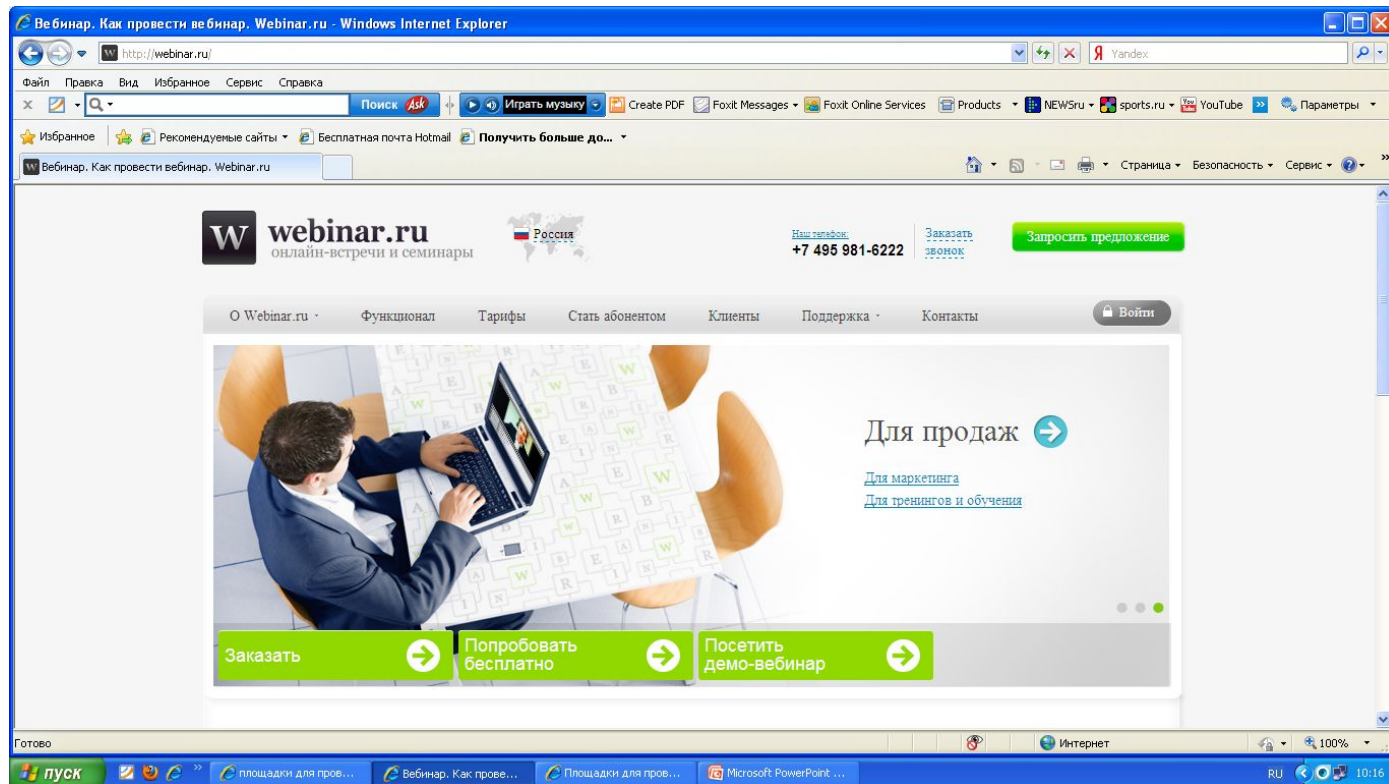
Вебинар. Как провести вебинар. Webinar.ru - Windows Internet Explorer

http://webinar.ru/

Yandex

Файл Правка Вид Избранное Сервис Справка

Поиск Ask

Играть музыку

Create PDF Foxit Messages Foxit Online Services Products NEWSru sports.ru YouTube Параметры

Избранное Рекомендуемые сайты Бесплатная почта Hotmail Получить больше до...

Вебинар. Как провести вебинар. Webinar.ru

Страница Безопасность Сервис

webinar.ru
онлайн-встречи и семинары

Россия

Наш телефон:
+7 495 981-6222

Заказать звонок

Запросить предложение

О Webinar.ru Функционал Тарифы Стать абонентом Клиенты Поддержка Контакты

Войти

Для продаж

Для маркетинга
Для тренингов и обучения

Заказать

Попробовать бесплатно

Посетить демо-вебинар

Готово

Интернет

100%

пуск

площадки для пров...

Вебинар. Как прове...

Площадки для пров...

Microsoft PowerPoint ...

RU

10:16